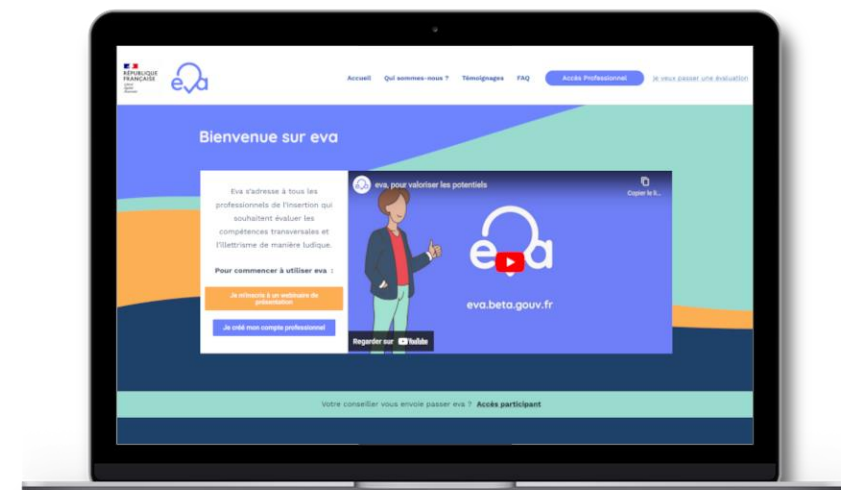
RÉPUBLIQUE FRANÇAISE
Liberté Égalité Fraternité

eva

Accueil Qui sommes-nous ? Témoignages FAQ Accès Professionnel Je veux passer une évaluation

Bienvenue sur eva

Eva s'adresse à tous les professionnels de l'insertion qui souhaitent évaluer les compétences transversales et l'illettrisme de manière ludique.

Pour commencer à utiliser eva :

Je m'inscris à un webinaire de présentation

Je créé mon compte professionnel

eva, pour valoriser les potentiels

Copier le li...

eva

eva.beta.gouv.fr

Regarder sur YouTube

Votre conseiller vous envoie passer eva ? Accès participant